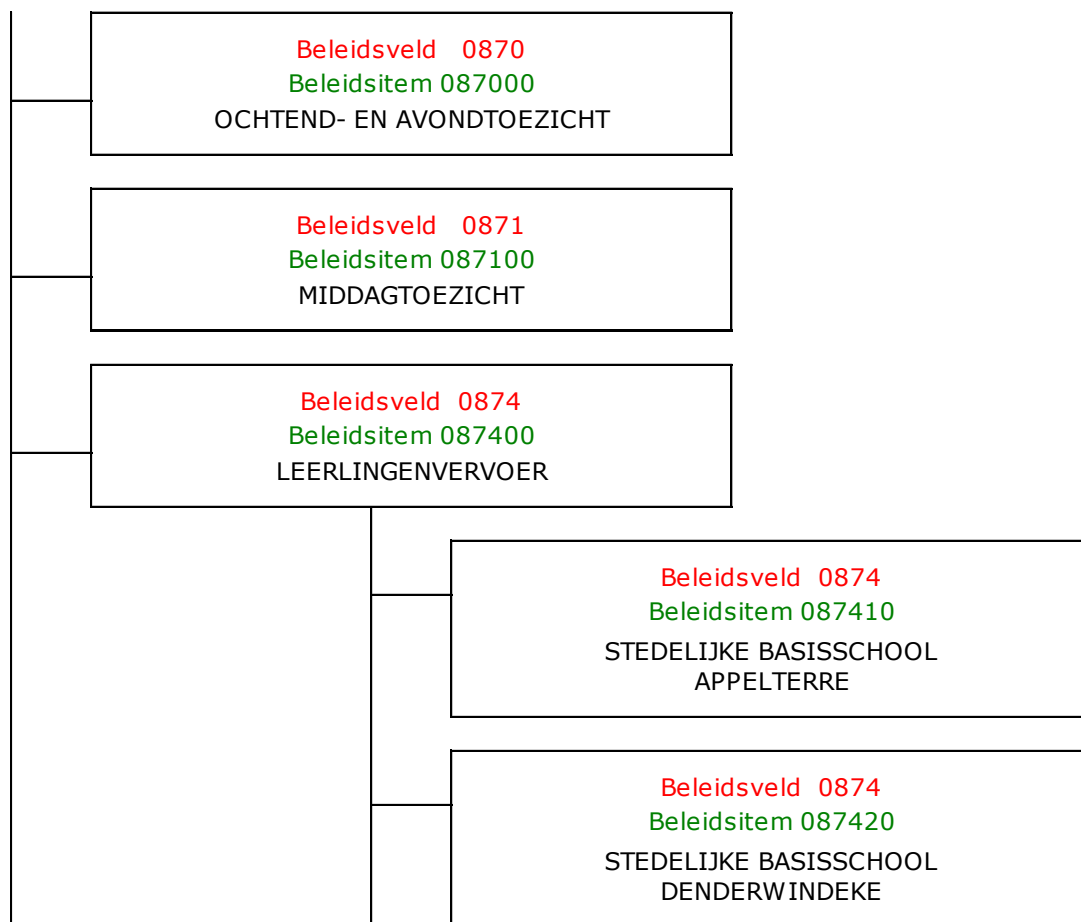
Beleidsveld 0870
Beleidsitem 087000
OCHTEND- EN AVONDTOEZICHT

Beleidsveld 0871
Beleidsitem 087100
MIDDAGTOEZICHT

Beleidsveld 0874
Beleidsitem 087400
LEERLINGENVERVOER

Beleidsveld 0874
Beleidsitem 087410
STEDELIJKE BASISSCHOOL APPELTERRE

Beleidsveld 0874
Beleidsitem 087420
STEDELIJKE BASISSCHOOL DENDERWINDEKE